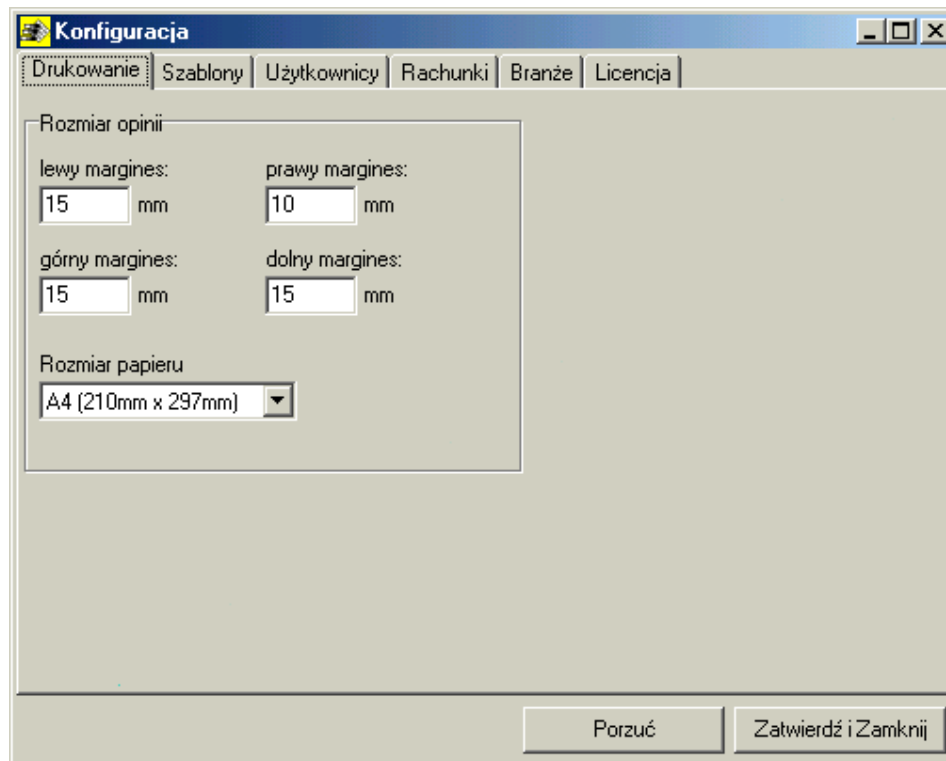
Konfiguracja

Drukowanie | Szablony | Użytkownicy | Rachunki | Branże | Licencja

Rozmiar opinii

lewy margines:
15 mm

prawy margines:
10 mm

górny margines:
15 mm

dolny margines:
15 mm

Rozmiar papieru
A4 (210mm x 297mm)

Porzuć

Zatwierdź i Zamknij